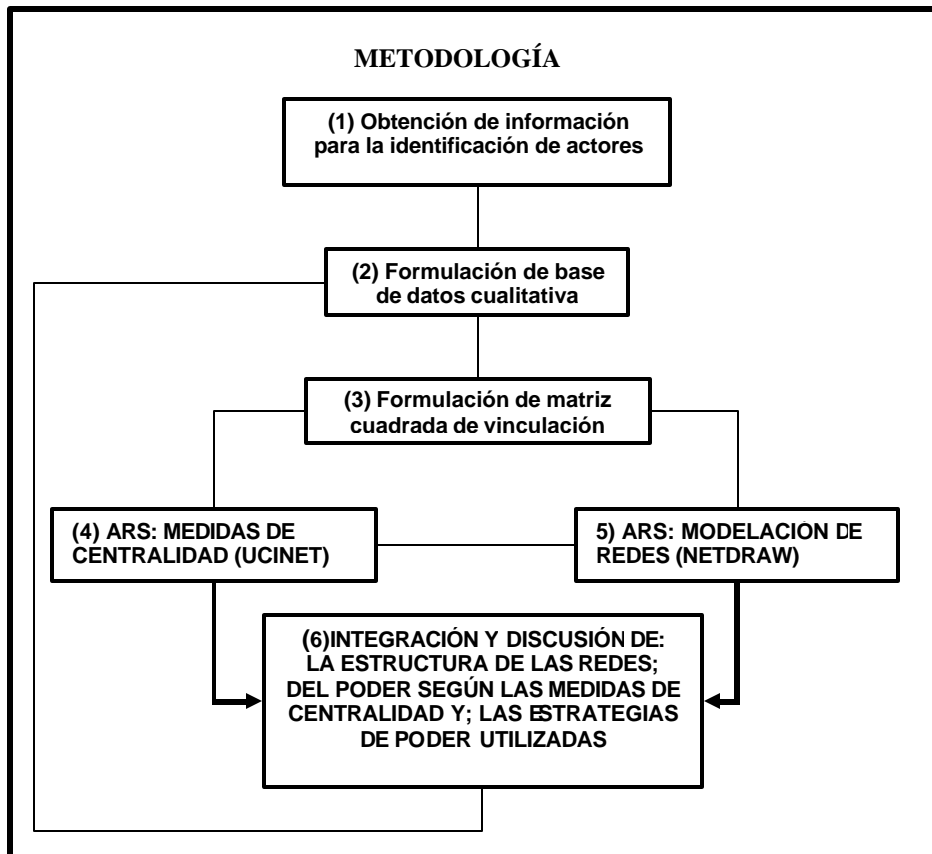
METODOLOGÍA

(1) Obtención de información para la identificación de actores

(2) Formulación de base de datos cualitativa

(3) Formulación de matriz cuadrada de vinculación

(4) ARS: MEDIDAS DE CENTRALIDAD (UCINET)

5) ARS: MODELACION DE REDES (NETDRAW)

(6)INTEGRACIÓN Y DISCUSIÓN DE: LA ESTRUCTURA DE LAS REDES; DEL PODER SEGÚN LAS MEDIDAS DE CENTRALIDAD Y; LAS ESTRATEGIAS DE PODER UTILIZADAS